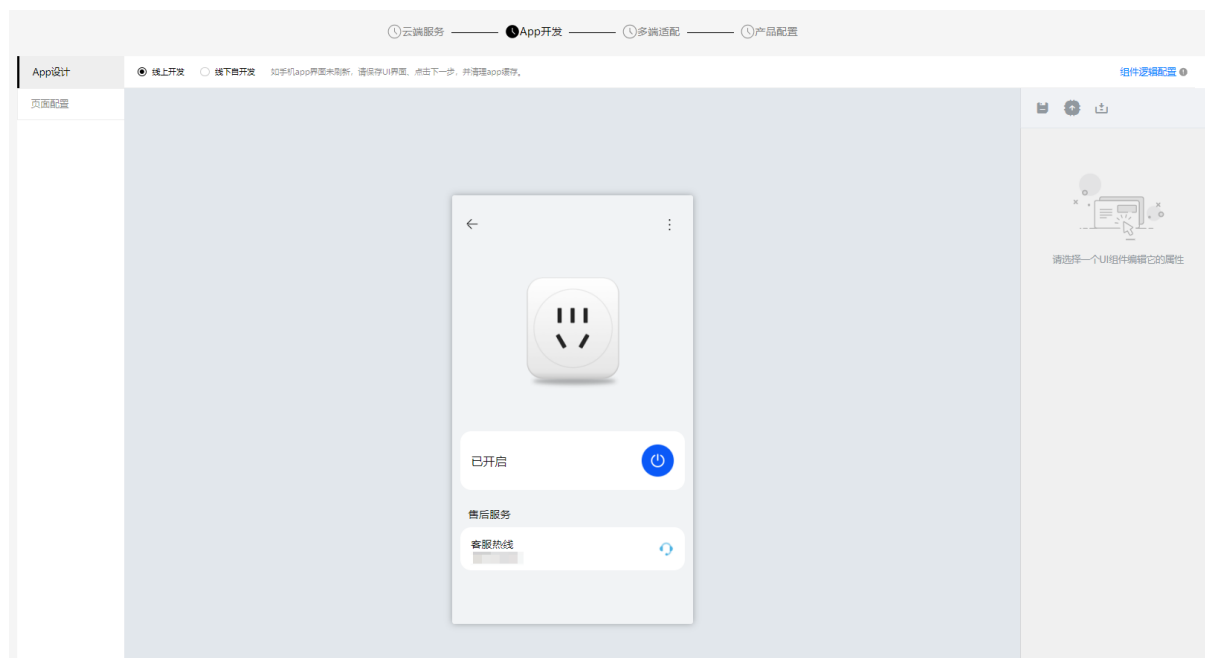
云端服务 App开发 多端适配 产品配置

App设计
页面配置

线上开发 线下自开发 如手机app界面未刷新，请保存UI界面，点击下一步，并清理app缓存。

组件逻辑配置

已开启

售后服务

客服热线

请选择一个UI组件编辑它的属性